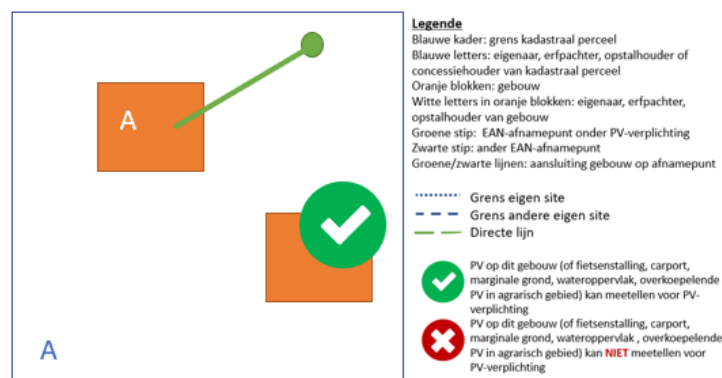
A

A

Legende
Blauwe kader: grens kadastraal perceel
Blauwe letters: eigenaar, erfpachter, opstalhouder of concessiehouder van kadastraal perceel
Oranje blokken: gebouw
Witte letters in oranje blokken: eigenaar, erfpachter, opstalhouder van gebouw
Groene stip: EAN-afnamepunt onder PV-verplichting
Zwarte stip: ander EAN-afnamepunt
Groene/zwarte lijnen: aansluiting gebouw op afnamepunt

Grens eigen site
Grens andere eigen site
Directe lijn

PV op dit gebouw (of fietsenstalling, carport, marginale grond, wateroppervlak, overkoepelende PV in agrarisch gebied) kan meetellen voor PV-verplichting

PV op dit gebouw (of fietsenstalling, carport, marginale grond, wateroppervlak , overkoepelende PV in agrarisch gebied) kan NIET meetellen voor PV-verplichting